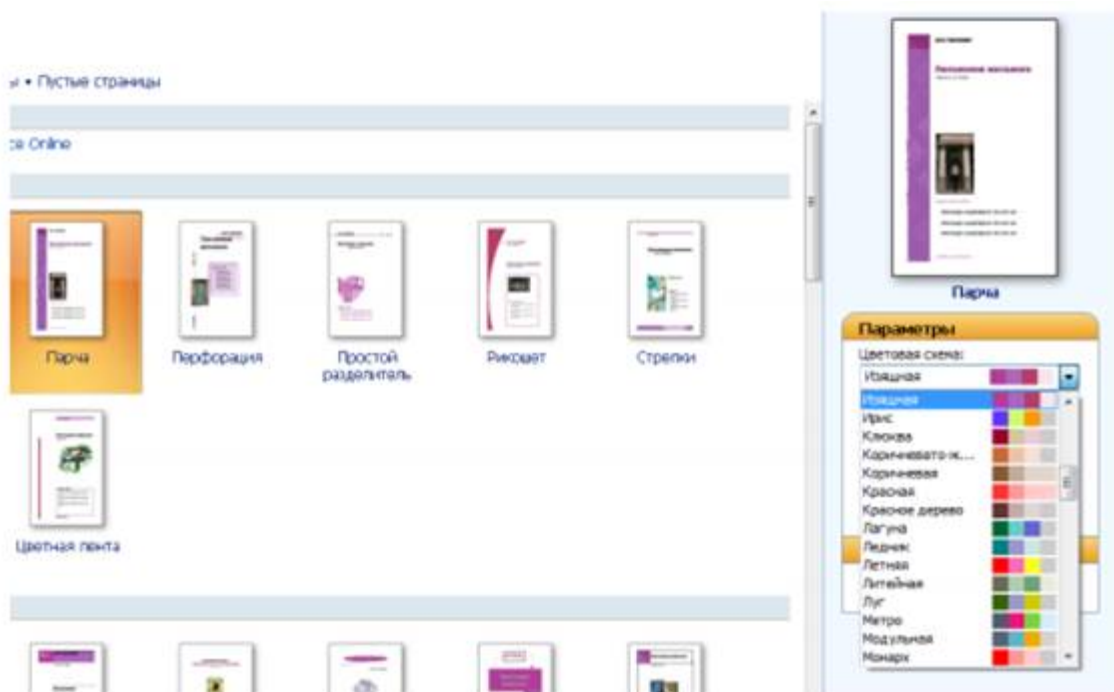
ы • Пустые страницы

се Online

Парча

Перфорация

Простой разделитель

Рикошет

Стрелки

Цветная лента

Парча

Параметры

Цветовая схема:

Изящная

Изящная
Ирис
Клюква
Коричневато-ж...
Коричневая
Красная
Красное дерево
Лагуна
Ледник
Летняя
Литейная
Луг
Метро
Модульная
Монарх